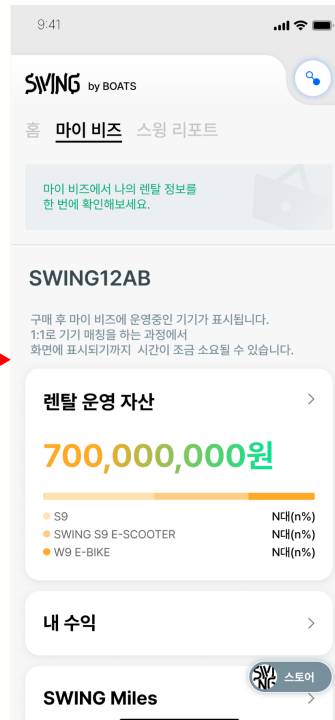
9:41

SWING by BOATS

홈 마이 비즈 스윙 리포트

마이 비즈에서 나의 렌탈 정보를 한 번에 확인해보세요.

SWING12AB

구매 후 마이 비즈에 운영중인 기기가 표시됩니다. 1:1로 기기 매칭을 하는 과정에서 화면에 표시되기까지 시간이 조금 소요될 수 있습니다.

렌탈 운영 자산 >

700,000,000원

S9 N대(n%)
SWING S9 E-SCOOTER N대(n%)
W9 E-BIKE N대(n%)

내 수익 >

SWING Miles

스토어